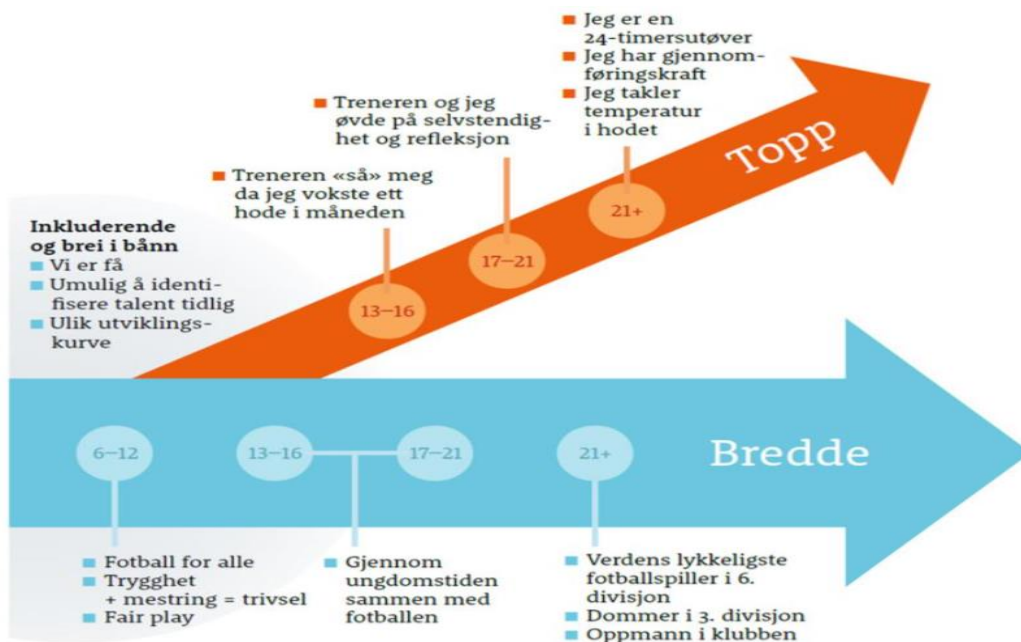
Jeg er en 24-timersutøver
Jeg har gjennomføringskraft
Jeg takler temperatur i hodet

Treneren og jeg øvde på selvstendighet og refleksjon

Treneren «så» meg da jeg vokste ett hode i måneden

Topp

21+

17–21

13–16

Inkluderende og brei i bånn
Vi er få
Umulig å identifisere talent tidlig
Ulik utviklingskurve

6–12

13–16

17–21

21+

Bredde

Fotball for alle
Trygghet + mestring = trivsel
Fair play

Gjennom ungdomstiden sammen med fotballen

Verdens lykkeligste fotballspiller i 6. divisjon
Dommer i 3. divisjon
Oppmann i klubben